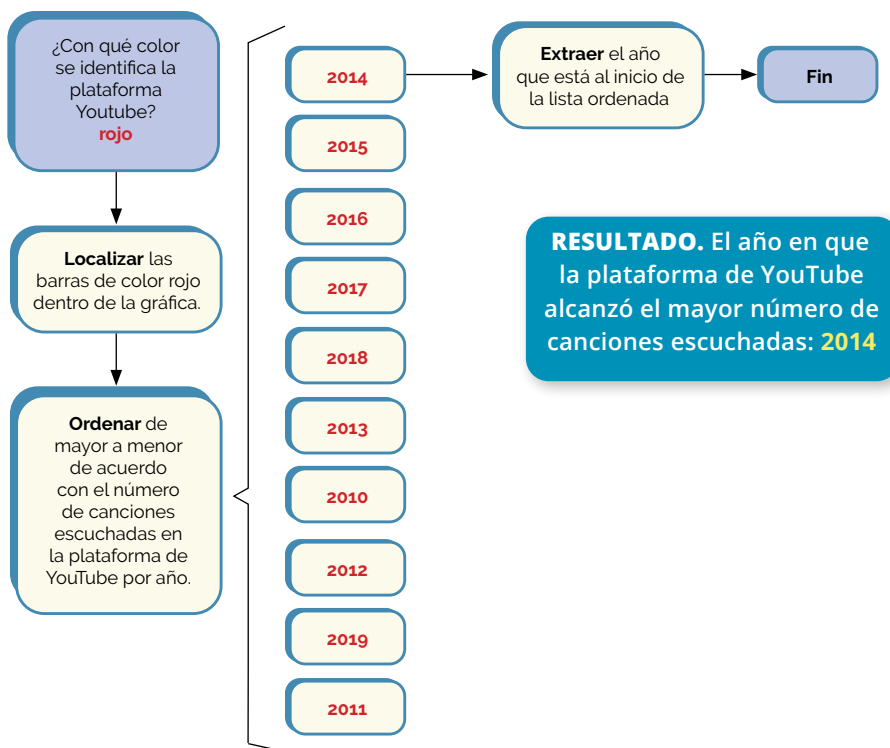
¿Con qué color se identifica la plataforma Youtube? rojo

Localizar las barras de color rojo dentro de la gráfica.

Ordenar de mayor a menor de acuerdo con el número de canciones escuchadas en la plataforma de YouTube por año.

2014

2015

2016

2017

2018

2013

2010

2012

2019

2011

Extraer el año que está al inicio de la lista ordenada

Fin

RESULTADO. El año en que la plataforma de YouTube alcanzó el mayor número de canciones escuchadas: 2014